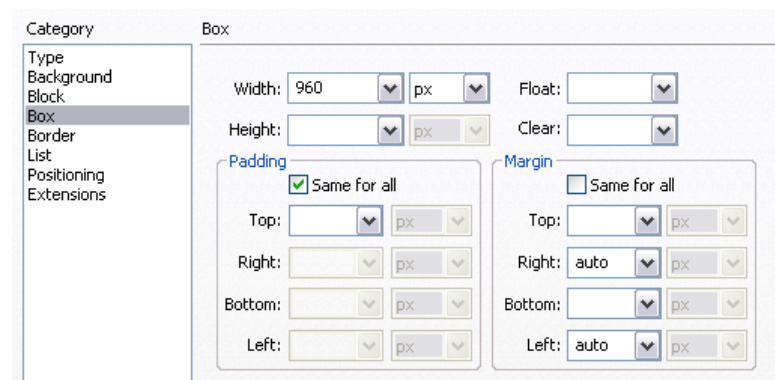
Category
Type
Background
Block
Box
Border
List
Positioning
Extensions

Box

Width: 960 px
Float:
Height: px
Clear:

Padding
Same for all
Top: px
Right: px
Bottom: px
Left: px

Margin
Same for all
Top: px
Right: auto px
Bottom: px
Left: auto px